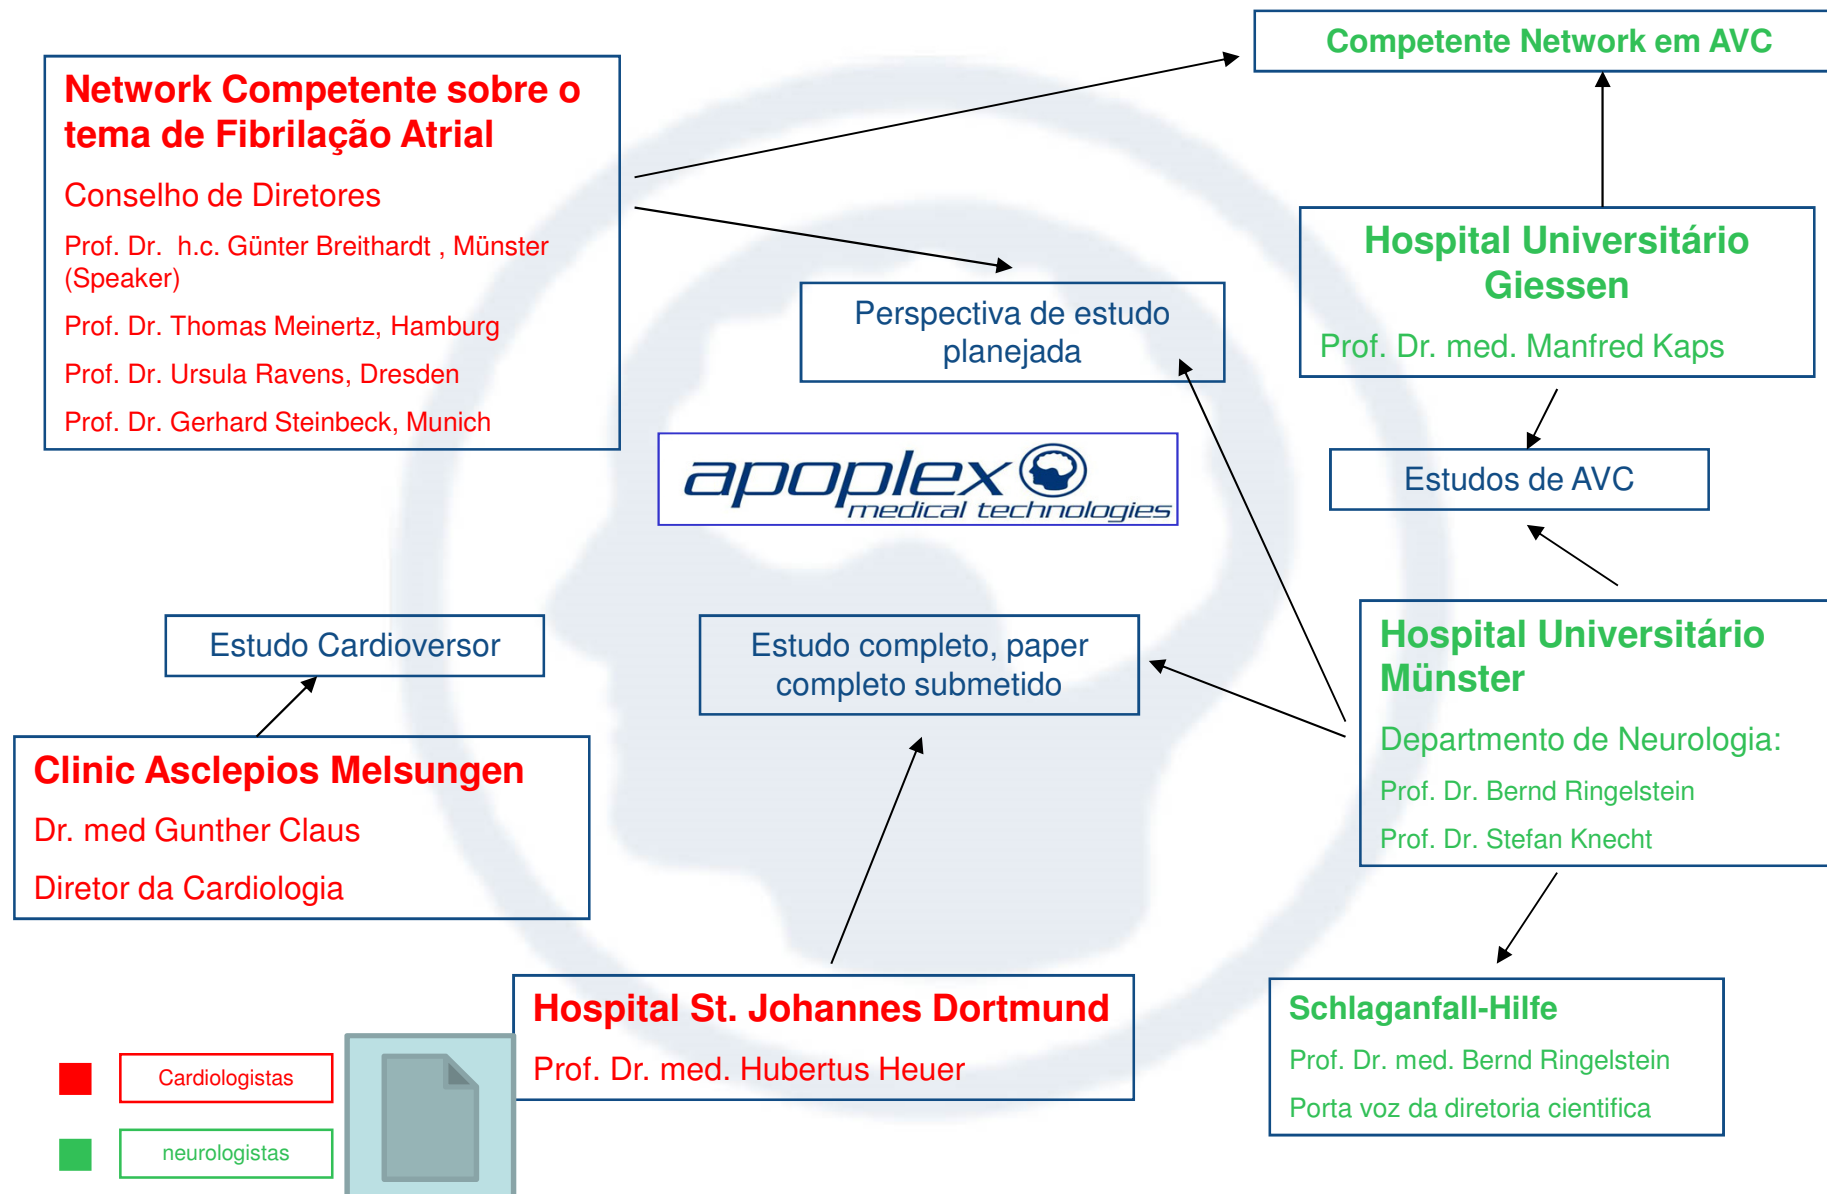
Network Competente sobre o tema de Fibrilação Atrial

Conselho de Diretores

Prof. Dr. h.c. Günter Breithardt , Münster (Speaker)

Prof. Dr. Thomas Meinertz, Hamburg

Prof. Dr. Ursula Ravens, Dresden

Prof. Dr. Gerhard Steinbeck, Munich

Competente Network em AVC

Perspectiva de estudo planejada

Hospital Universitário Giessen

Prof. Dr. med. Manfred Kaps

apoplex medical technologies

Estudos de AVC

Estudo Cardioversor

Estudo completo, paper completo submetido

Hospital Universitário Münster

Departmento de Neurologia:

Prof. Dr. Bernd Ringelstein

Prof. Dr. Stefan Knecht

Clinic Asclepios Melsungen

Dr. med Gunther Claus

Diretor da Cardiologia

Hospital St. Johannes Dortmund

Prof. Dr. med. Hubertus Heuer

Schlaganfall-Hilfe

Prof. Dr. med. Bernd Ringelstein

Porta voz da diretoria cientifica

Cardiologistas

neurologistas